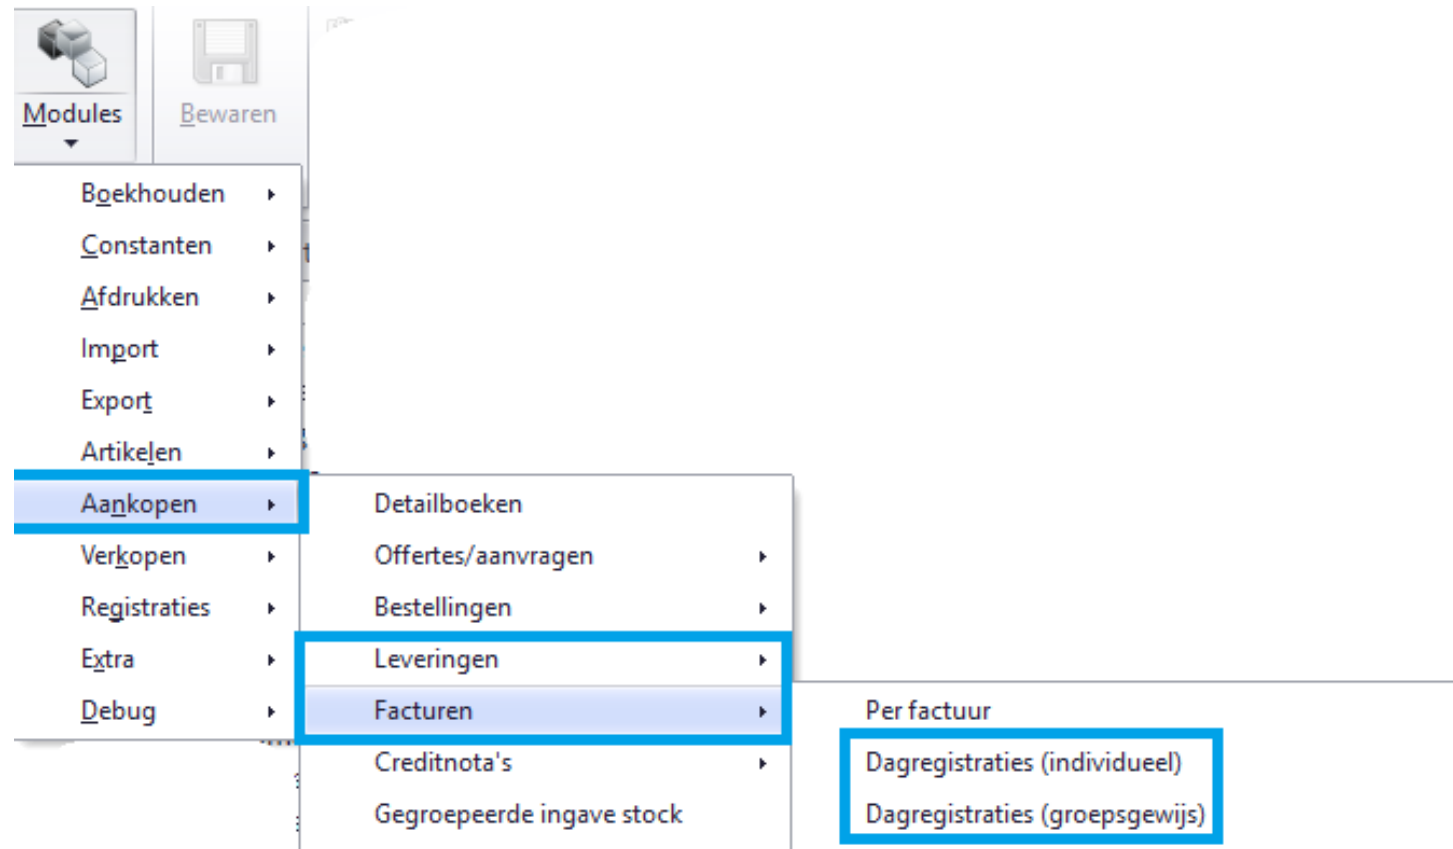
Modules
Bewaren

Boekhouden
Constanten
Afdrukken
Import
Export
Artikelen
Aankopen
Verkopen
Registraties
Extra
Debug

Detailboeken
Offertes/aanvragen
Bestellingen
Leveringen
Facturen
Creditnota's
Gegroepeerde ingave stock

Per factuur
Dagregistraties (individueel)
Dagregistraties (groepsgewijs)